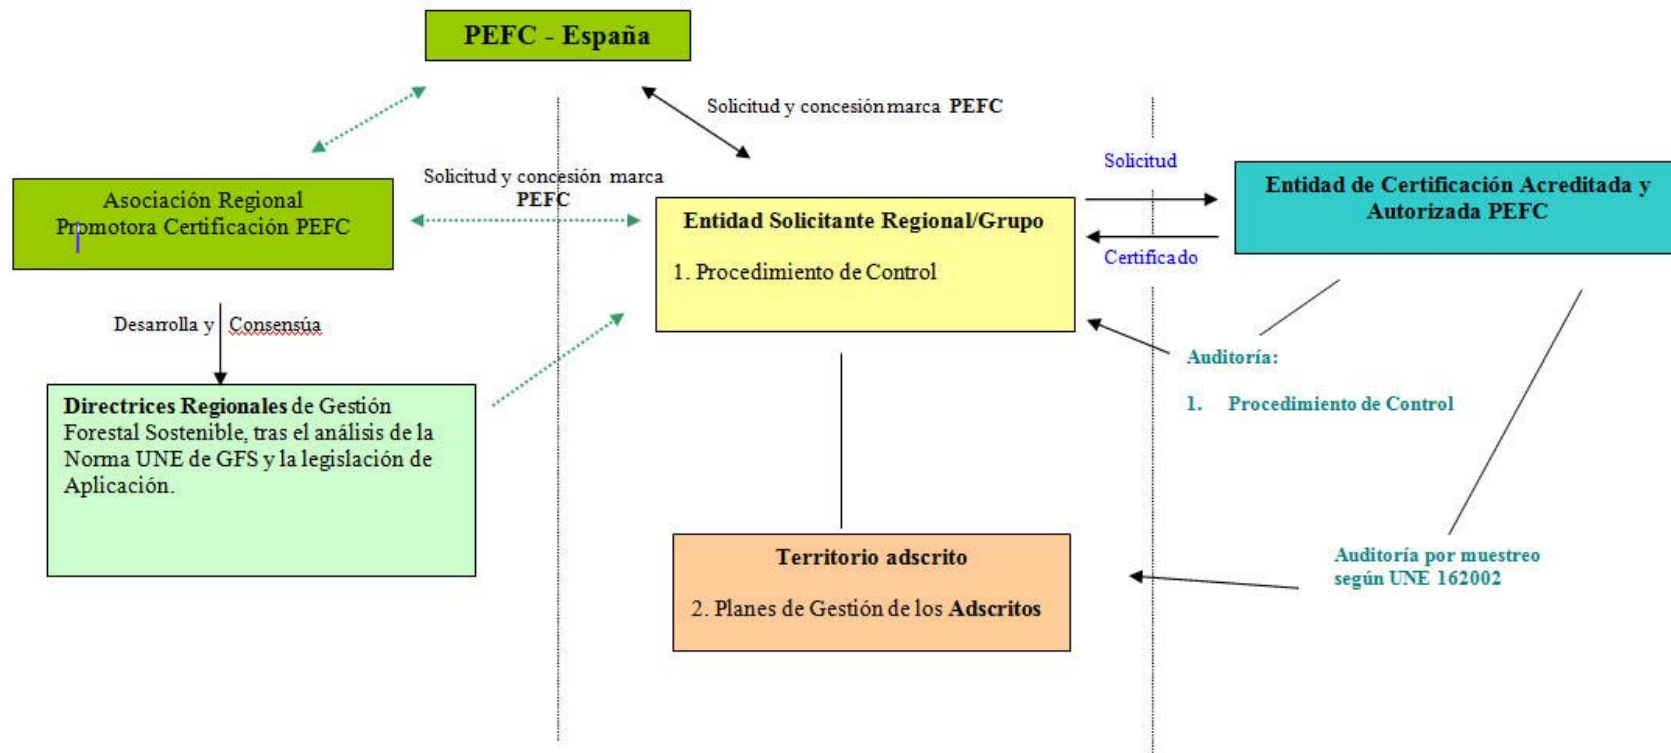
PEFC - España

Solicitud y concesión marca PEFC

Asociación Regional Promotora Certificación PEFC

Solicitud y concesión marca PEFC

Entidad Solicitante Regional/Grupo

1. Procedimiento de Control

Solicitud

Certificado

Entidad de Certificación Acreditada y Autorizada PEFC

Desarrolla y Consensúa

Directrices Regionales de Gestión Forestal Sostenible, tras el análisis de la Norma UNE de GFS y la legislación de Aplicación.

Auditoría:

1. Procedimiento de Control

Territorio adscrito

2. Planes de Gestión de los Adscritos

Auditoría por muestreo según UNE 162002